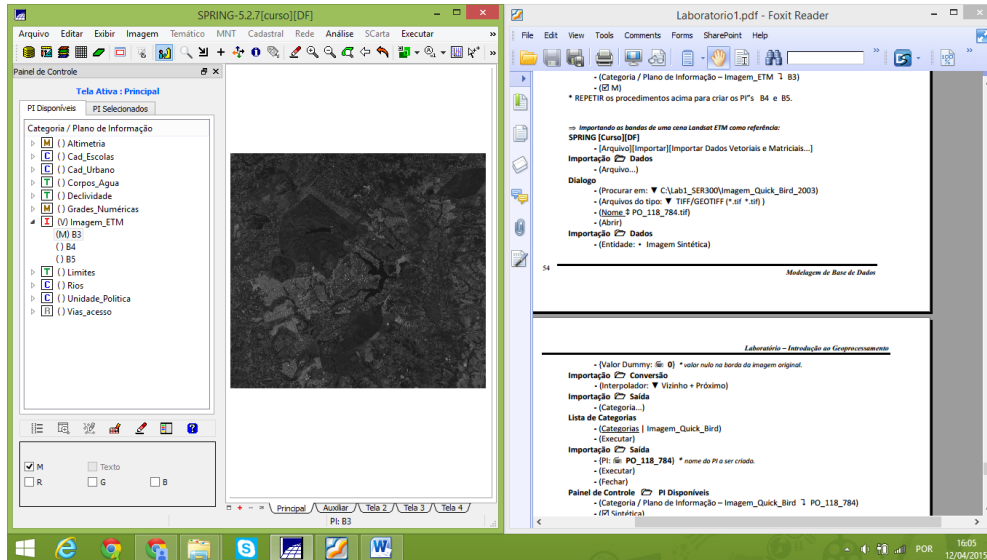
SPRING-5.2.7[curso][DF]

Arquivo Editar Exibir Imagem Temático MNT Cadastral Rede Análise SCarta Executar

Painel de Controle

Tela Ativa : Principal

PI Disponíveis | PI Selecionados

Categoria / Plano de Informação
( ) Altimetria
( ) Cad_Escolas
( ) Cad_Urbano
( ) Corpos_Agua
( ) Declividade
( ) Grades_Numéricas
(V) Imagem_ETM
(M) B3
( ) B4
( ) B5
( ) Limites
( ) Rios
( ) Unidade_Politica
( ) Vias_acesso

M Texto
R G B

Principal Auxiliar Tela 2 Tela 3 Tela 4

PI: B3

Laboratorio1.pdf - Foxit Reader

File Edit View Tools Comments Forms SharePoint Help

- (Categoria / Plano de Informação – Imagem_ETM ↴ B3)
- (☑ M)
* REPETIR os procedimentos acima para criar os PI"s B4 e B5.

⇒ Importando as bandas de uma cena Landsat ETM como referência:
SPRING [Curso][DF]
- [Arquivo][Importar][Importar Dados Vetoriais e Matriciais...]
Importação Dados
- (Arquivo...)
Dialogo
- (Procurar em: ▼ C:\Lab1_SER300\Imagem_Quick_Bird_2003)
- (Arquivos do tipo: ▼ TIFF/GEOTIFF (*.tif *.tif) )
- (Nome ⇕ PO_118_784.tif)
- (Abrir)
Importação Dados
- (Entidade: • Imagem Sintética)

54 Modelagem de Base de Dados

Laboratório – Introdução ao Geoprocessamento

- (Valor Dummy: 0) * valor nulo na borda da imagem original.
Importação Conversão
- (Interpolador: ▼ Vizinho + Próximo)
Importação Saída
- (Categoria...)
Lista de Categorias
- (Categorias | Imagem_Quick_Bird)
- (Executar)
Importação Saída
- (PI: PO_118_784) * nome do PI a ser criado.
- (Executar)
- (Fechar)
Painel de Controle PI Disponíveis
- (Categoria / Plano de Informação – Imagem_Quick_Bird ↴ PO_118_784)
- (☑ Sintética)

POR 16:05 12/04/2015